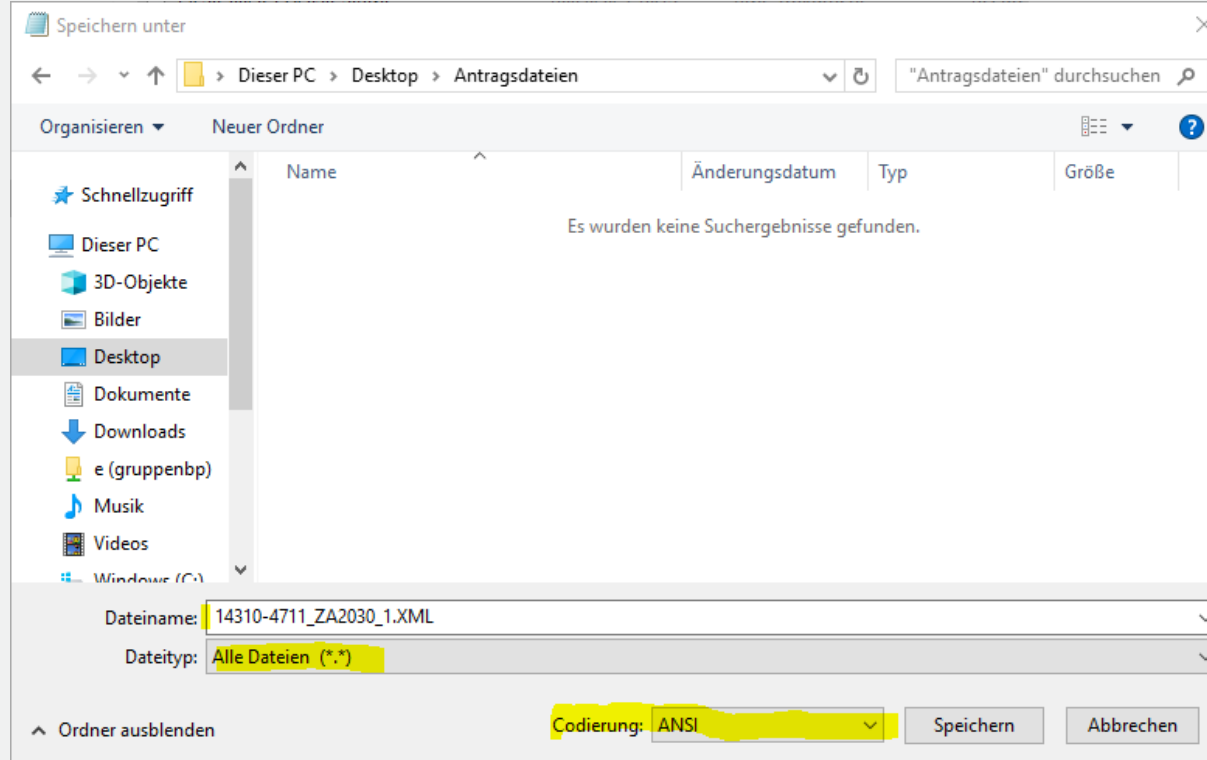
Speichern unter

Dieser PC > Desktop > Antragsdateien

"Antragsdateien" durchsuchen

Organisieren ▾ Neuer Ordner

Name
Änderungsdatum
Typ
Größe

Es wurden keine Suchergebnisse gefunden.

Schnellzugriff
Dieser PC
3D-Objekte
Bilder
Desktop
Dokumente
Downloads
e (gruppenbp)
Musik
Videos
Windows (C:)

Dateiname: 14310-4711_ZA2030_1.XML
Dateityp: Alle Dateien (*.*)

Ordner ausblenden

Codierung: ANSI

Speichern
Abbrechen